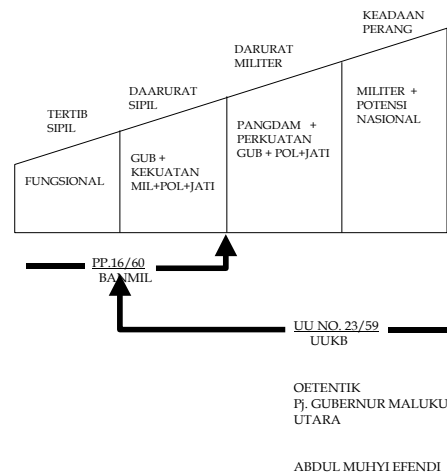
KEADAAN PERANG

DARURAT MILITER

DAARURAT SIPIL

TERTIB SIPIL

FUNGSIONAL

GUB + KEKUATAN MIL+POL+JATI

PANGDAM + PERKUATAN GUB + POL+JATI

MILITER + POTENSI NASIONAL

PP.16/60
BANMIL

UU NO. 23/59
UUKB

OETENTIK
Pj. GUBERNUR MALUKU UTARA

ABDUL MUHYI EFENDI